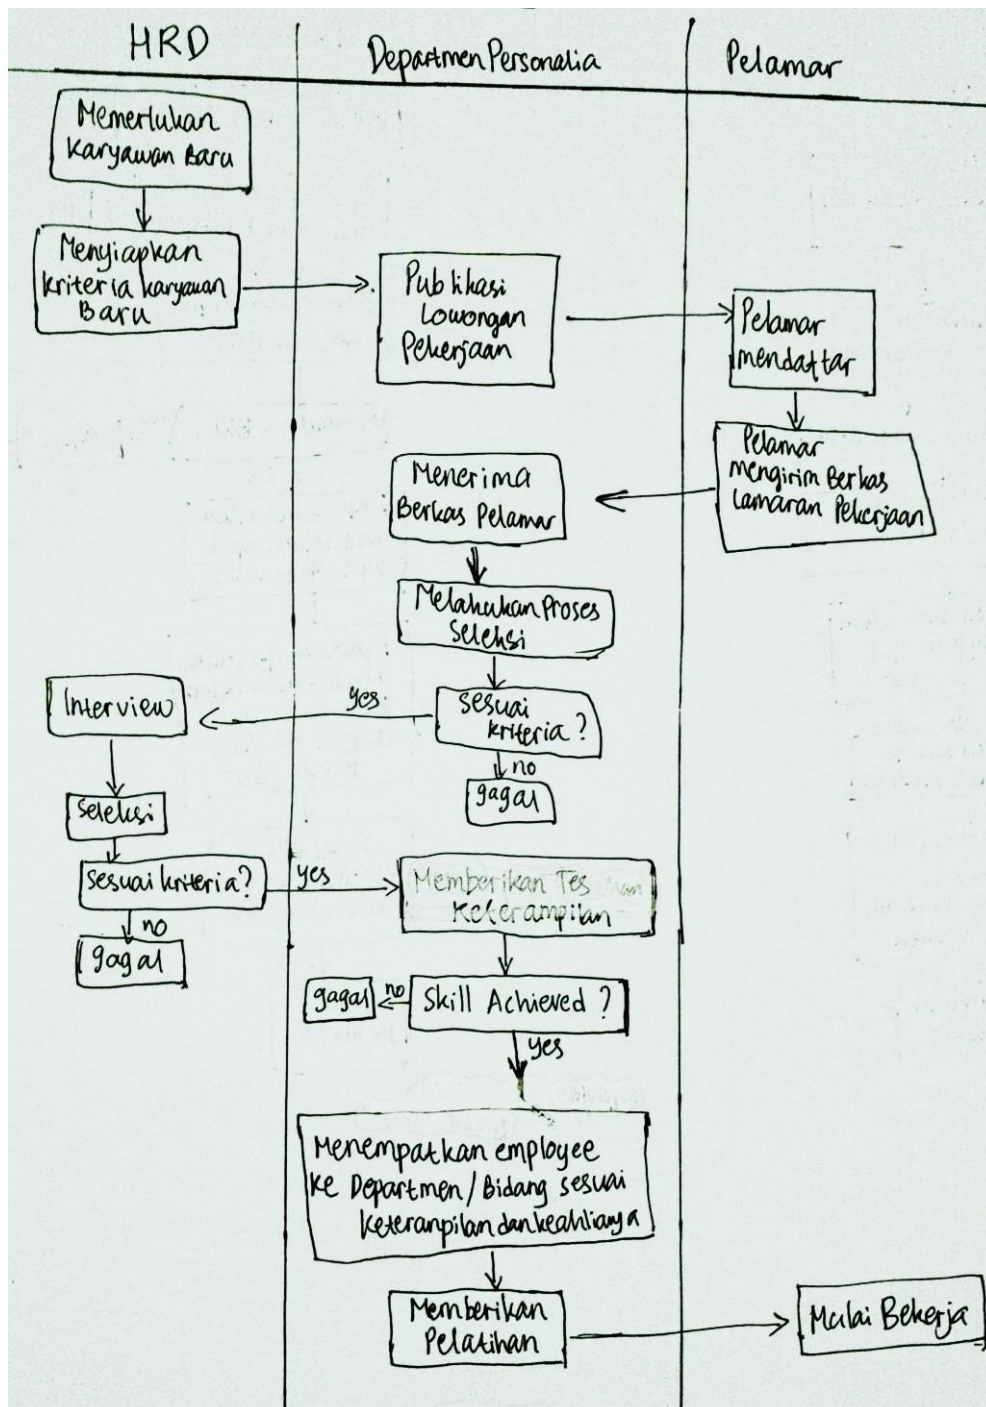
HRD

Departmen Personalia

Pelamar

Memerlukan Karyawan Baru

Menyiapkan kriteria karyawan Baru

Publikasi Lowongan Pekerjaan

Pelamar mendaftar

Pelamar mengirim Berkas Lamaran Pekerjaan

Menerima Berkas Pelamar

Melakukan Proses Seleksi

Sesuai kriteria?

yes

Interview

no

gagal

Seleksi

Sesuai kriteria?

yes

Memberikan Tes Keterampilan

no

gagal

gagal

no

Skill Achieved?

yes

Menempatkan employee ke Departmen / Bidang sesuai keteranpilan dan keahliannya

Memberikan Pelatihan

Mulai Bekerja